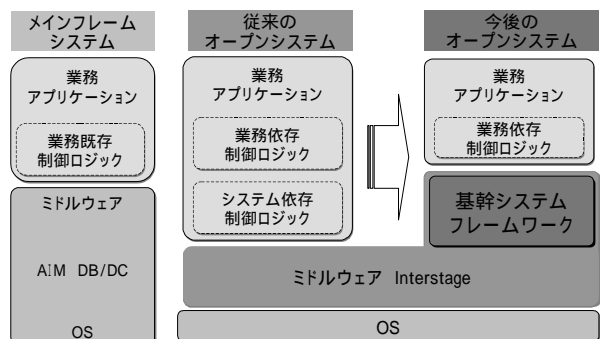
メインフレーム
システム

業務
アプリケーション

業務既存
制御ロジック

ミドルウェア

AIM DB/DC

OS

従来の
オープンシステム

業務
アプリケーション

業務依存
制御ロジック

システム依存
制御ロジック

今後の
オープンシステム

業務
アプリケーション

業務依存
制御ロジック

基幹システム
フレームワーク

ミドルウェア Interstage

OS